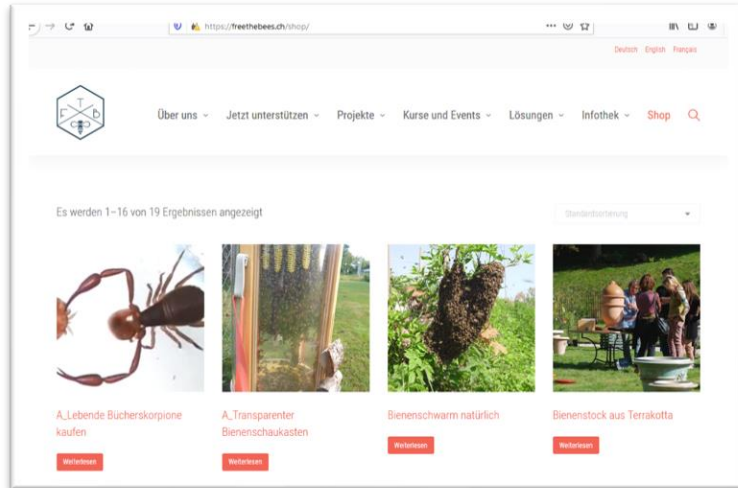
https://freethebees.ch/shop/

Deutsch English Français

F T B E E

Über uns Jetzt unterstützen Projekte Kurse und Events Lösungen Infothek Shop

Es werden 1–16 von 19 Ergebnissen angezeigt

Standardsortierung

A_Lebende Bücherskorpione kaufen

Weiterlesen

A_Transparenter Bienenschaukasten

Weiterlesen

Bienenschwarm natürlich

Weiterlesen

Bienenstock aus Terrakotta

Weiterlesen